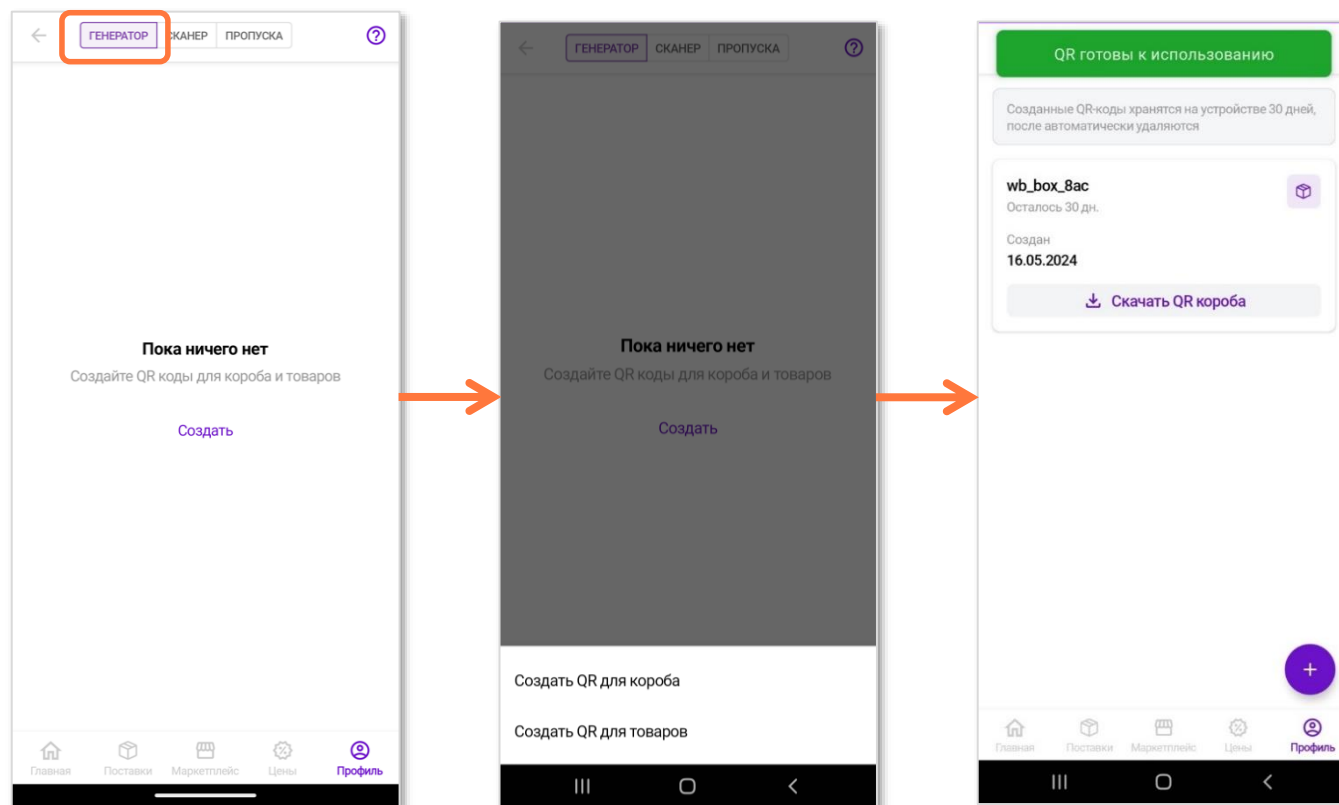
ГЕНЕРАТОР СКАНЕР ПРОПУСКА

Пока ничего нет

Создайте QR коды для короба и товаров

Создать

Главная Поставки Маркетплейс Цены Профиль

ГЕНЕРАТОР СКАНЕР ПРОПУСКА

Пока ничего нет

Создайте QR коды для короба и товаров

Создать

Создать QR для короба

Создать QR для товаров

QR готовы к использованию

Созданные QR-коды хранятся на устройстве 30 дней, после автоматически удаляются

wb_box_8ac

Осталось 30 дн.

Создан

16.05.2024

Скачать QR короба

+

Главная Поставки Маркетплейс Цены Профиль